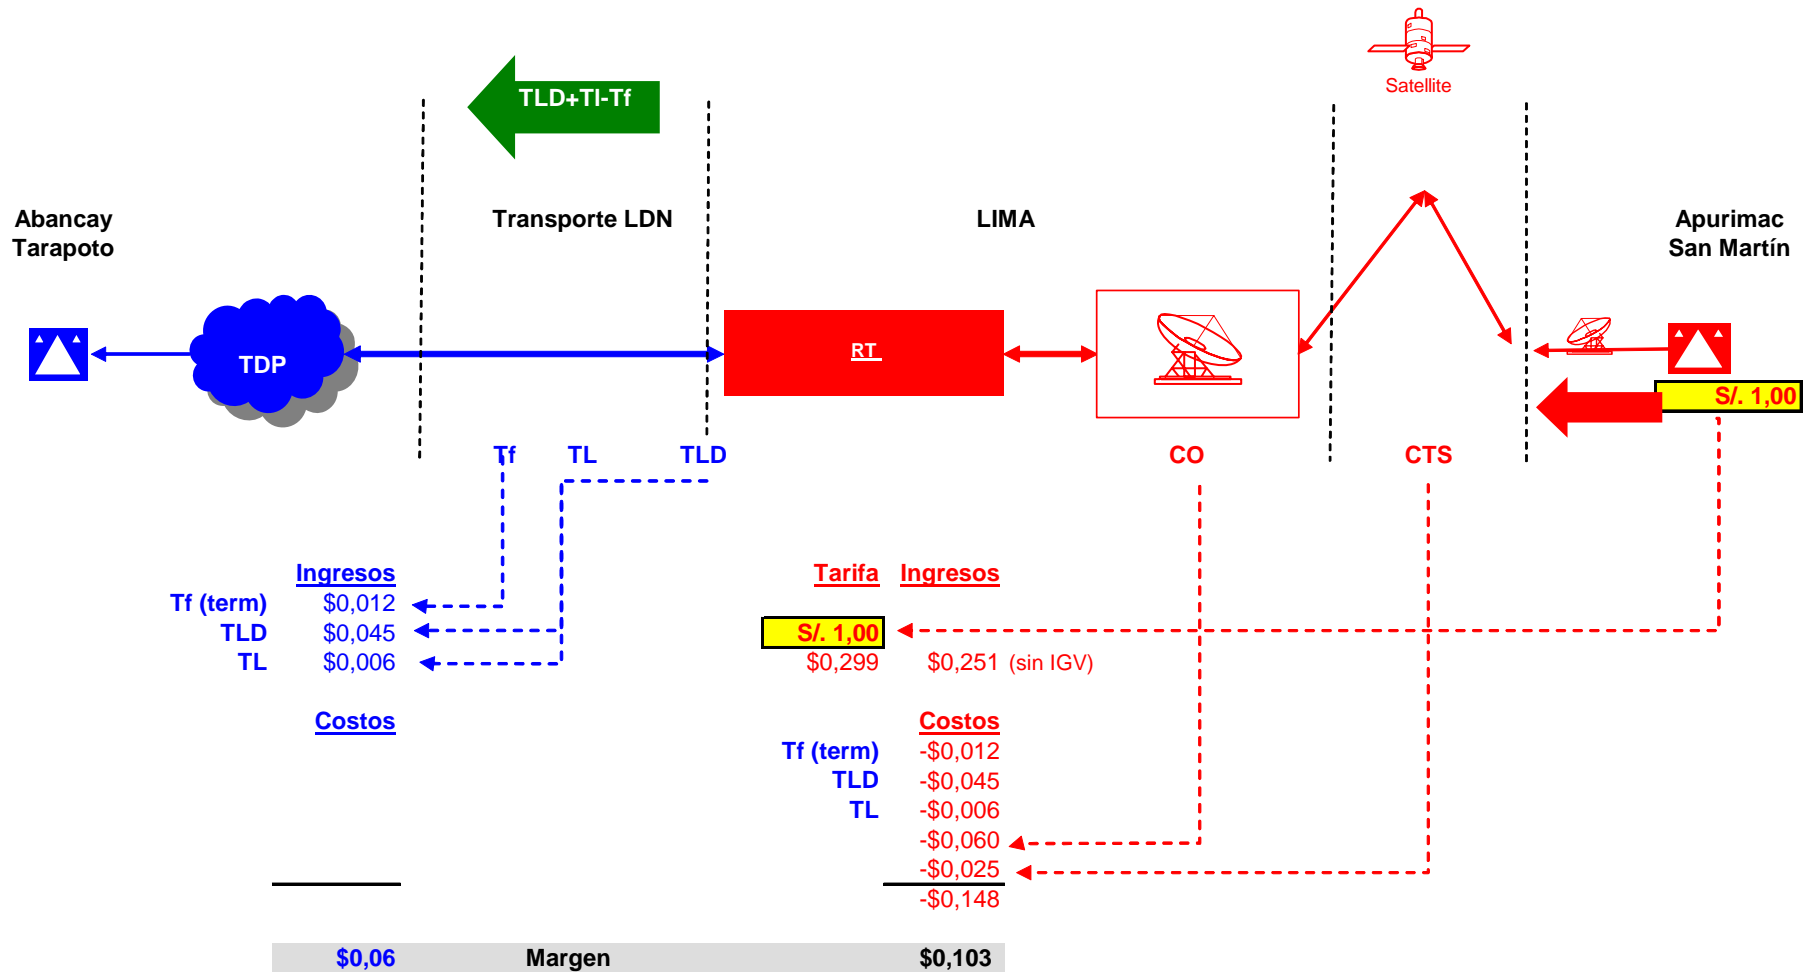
Satellite

TLD+TI-Tf

Abancay
Tarapoto

Transporte LDN

LIMA

Apurimac
San Martín

TDP

RT

S/. 1,00

Tf TL TLD

CO

CTS

Ingresos
Tf (term) $0,012
TLD $0,045
TL $0,006

Costos

Tarifa Ingresos
S/. 1,00
$0,299 $0,251 (sin IGV)

Costos
Tf (term) -$0,012
TLD -$0,045
TL -$0,006
-$0,060
-$0,025
-$0,148

$0,06 Margen $0,103